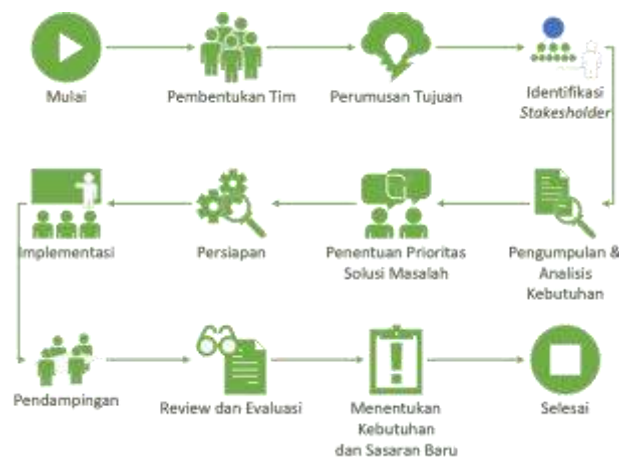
Mulai

Pembentukan Tim

Perumusan Tujuan

Identifikasi *Stakeholder*

Pengumpulan & Analisis Kebutuhan

Penentuan Prioritas Solusi Masalah

Persiapan

Implementasi

Pendampingan

Review dan Evaluasi

Menentukan Kebutuhan dan Sasaran Baru

Selesai